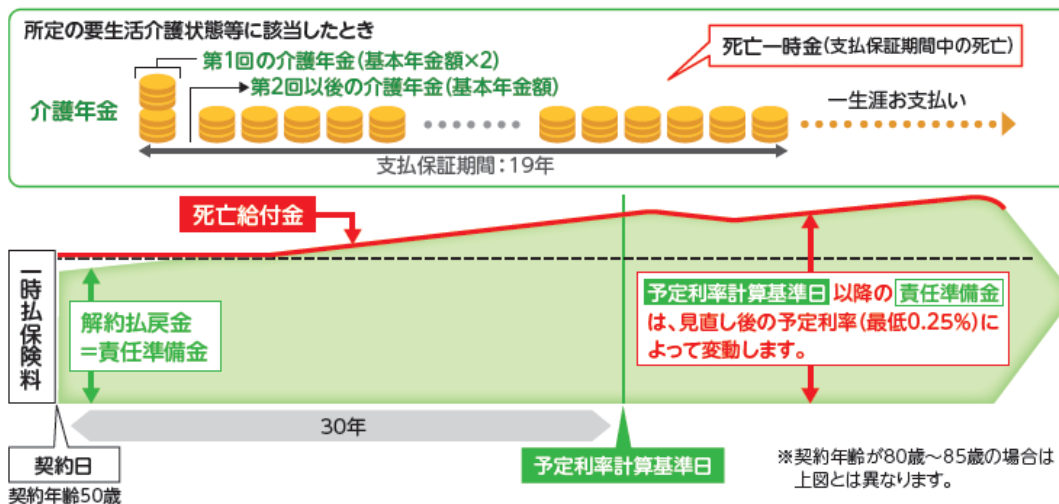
所定の要生活介護状態等に該当したとき

第1回の介護年金(基本年金額×2)

第2回以後の介護年金(基本年金額)

死亡一時金(支払保証期間中の死亡)

介護年金

一生涯お支払い

支払保証期間:19年

死亡給付金

一時払保険料

解約払戻金
=責任準備金

予定利率計算基準日 以降の 責任準備金 は、見直し後の予定利率(最低0.25%)によって変動します。

30年

契約日

契約年齢50歳

予定利率計算基準日

※契約年齢が80歳~85歳の場合は上図とは異なります。